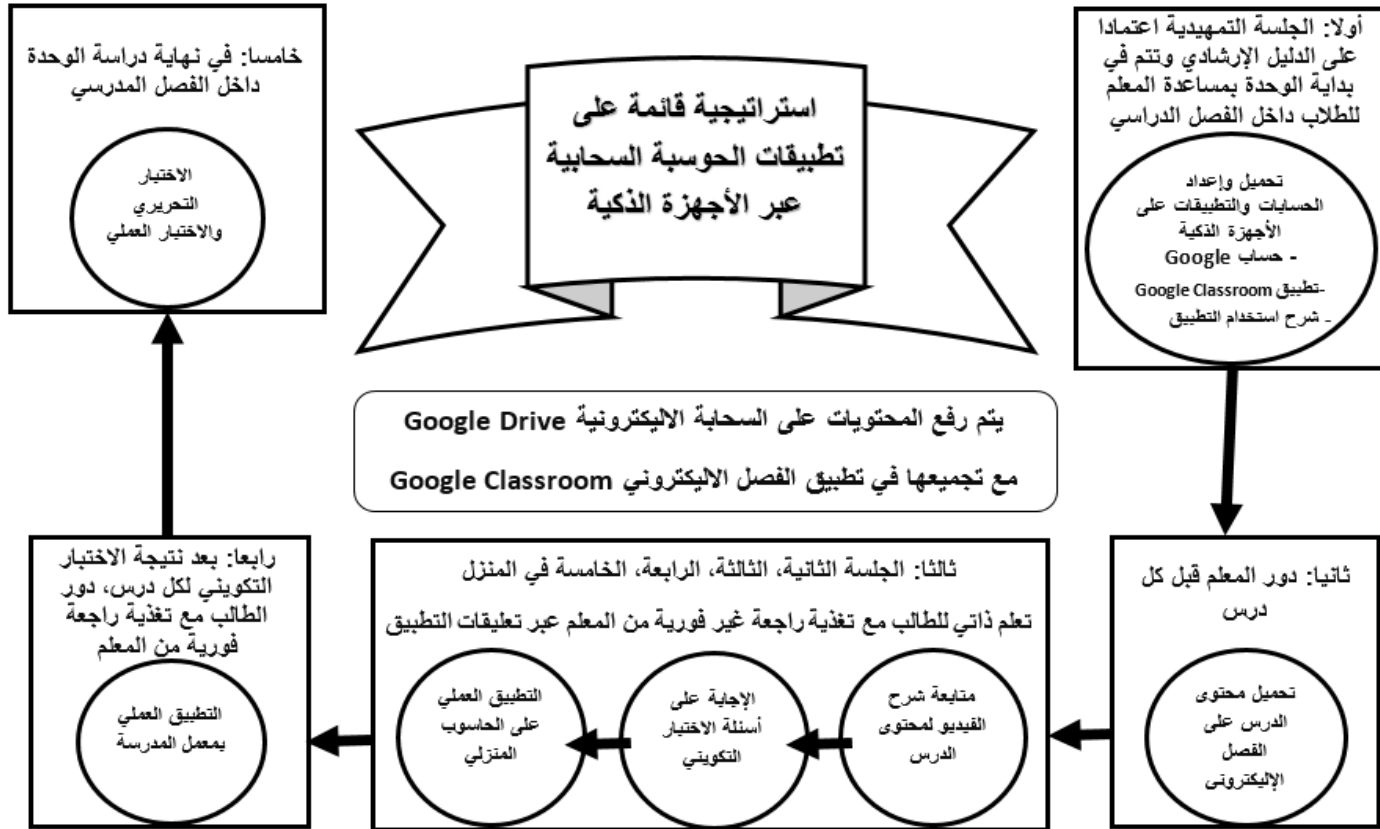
استراتيجية قائمة على تطبيقات الحوسبة السحابية عبر الأجهزة الذكية

أولا: الجلسة التمهيدية اعتمادا على الدليل الإرشادي وتتم في بداية الوحدة بمساعدة المعلم للطلاب داخل الفصل الدراسي

تحميل وإعداد الحسابات والتطبيقات على الأجهزة الذكية
- حساب Google
-تطبيق Google Classroom
ـ شرح استخدام التطبيق

خامسا: في نهاية دراسة الوحدة داخل الفصل المدرسي

الاختبار التحريري والاختبار العملي

يتم رفع المحتويات على السحابة الاليكترونية Google Drive
مع تجميعها في تطبيق الفصل الاليكتروني Google Classroom

ثانيا: دور المعلم قبل كل درس

تحميل محتوى الدرس على الفصل الإليكترونى

ثالثا: الجلسة الثانية، الثالثة، الرابعة، الخامسة في المنزل
تعلم ذاتي للطالب مع تغذية راجعة غير فورية من المعلم عبر تعليقات التطبيق

متابعة شرح الفيديو لمحتوى الدرس

الإجابة على أسئلة الاختبار التكويني

التطبيق العملي على الحاسوب المنزلي

رابعا: بعد نتيجة الاختبار التكويني لكل درس، دور الطالب مع تغذية راجعة فورية من المعلم

التطبيق العملي بمعمل المدرسة